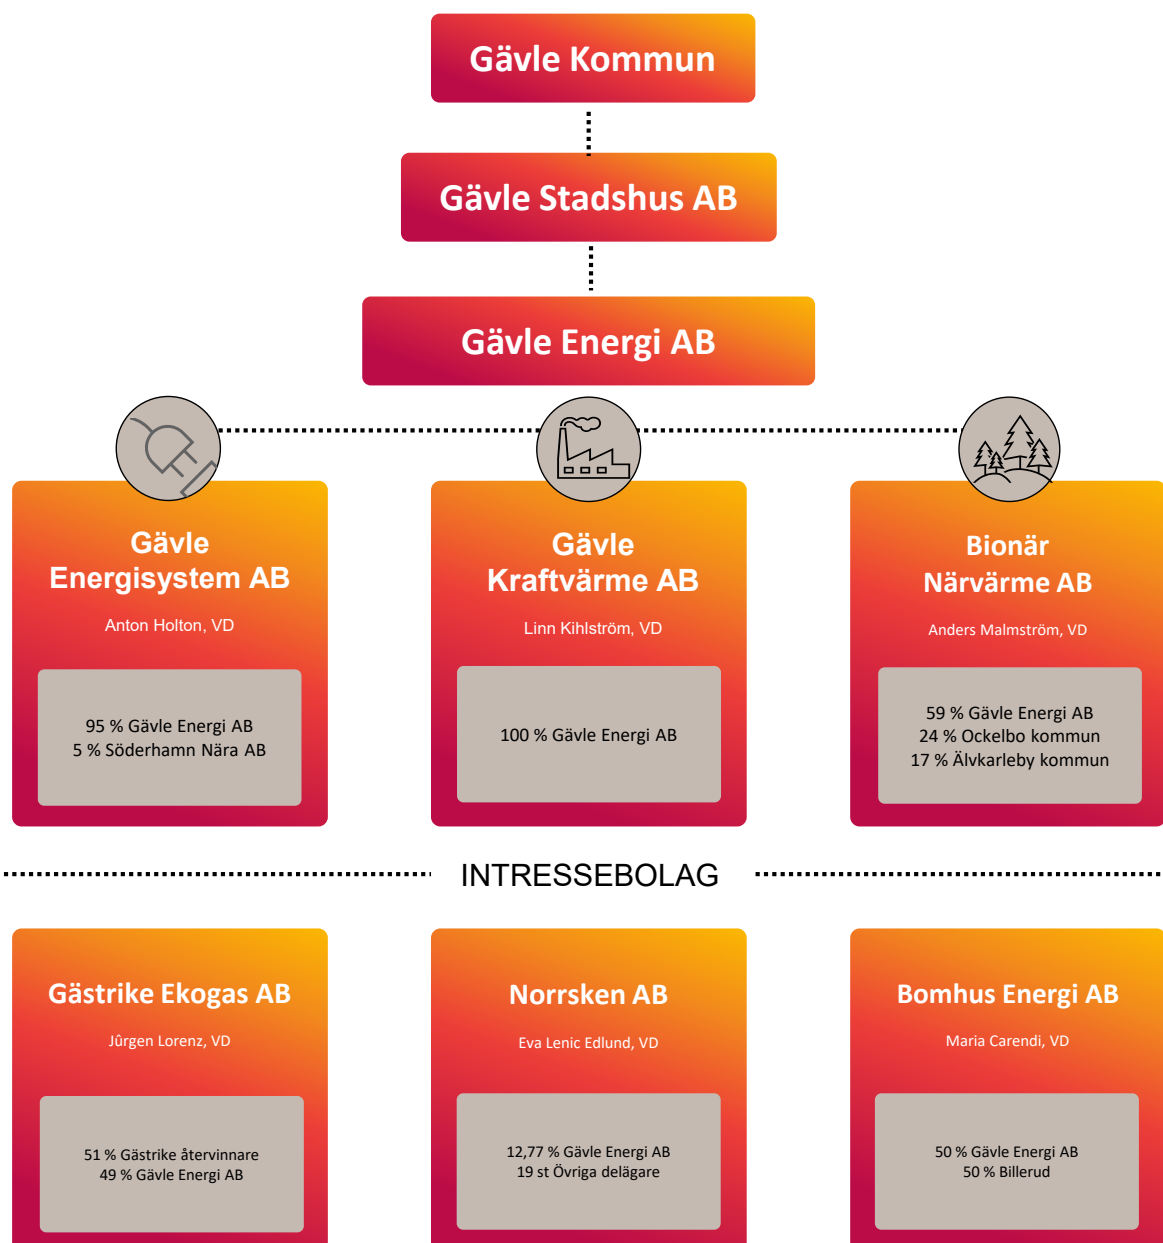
Gävle Kommun

Gävle Stadshus AB

Gävle Energi AB

Gävle Energisystem AB

Anton Holton, VD

95 % Gävle Energi AB
5 % Söderhamn Nära AB

Gävle Kraftvärme AB

Linn Kihlström, VD

100 % Gävle Energi AB

Bionär Närvärme AB

Anders Malmström, VD

59 % Gävle Energi AB
24 % Ockelbo kommun
17 % Älvkarleby kommun

INTRESSEBOLAG

Gästrike Ekogas AB

Jürgen Lorenz, VD

51 % Gästrike återvinnare
49 % Gävle Energi AB

Norrsken AB

Eva Lenic Edlund, VD

12,77 % Gävle Energi AB
19 st Övriga delägare

Bomhus Energi AB

Maria Carendi, VD

50 % Gävle Energi AB
50 % Billerud